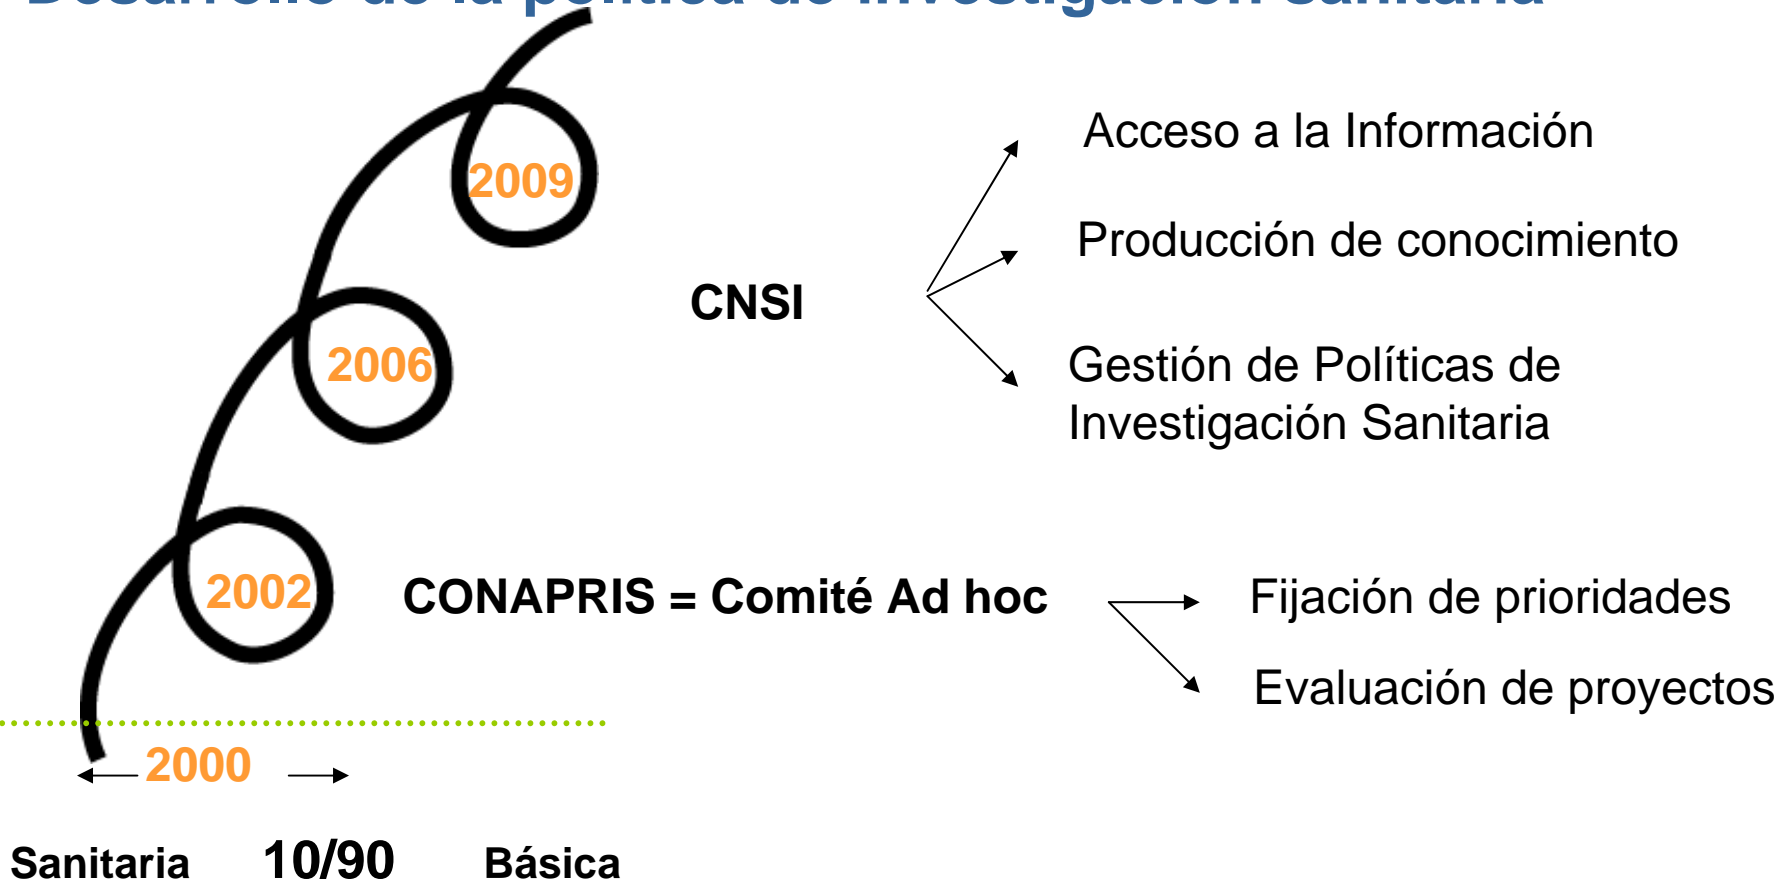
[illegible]

2009

2006

2002

2000

Sanitaria 10/90 Básica

CNSI

Acceso a la Información

Producción de conocimiento

Gestión de Políticas de Investigación Sanitaria

CONAPRIS = Comité Ad hoc

Fijación de prioridades

Evaluación de proyectos